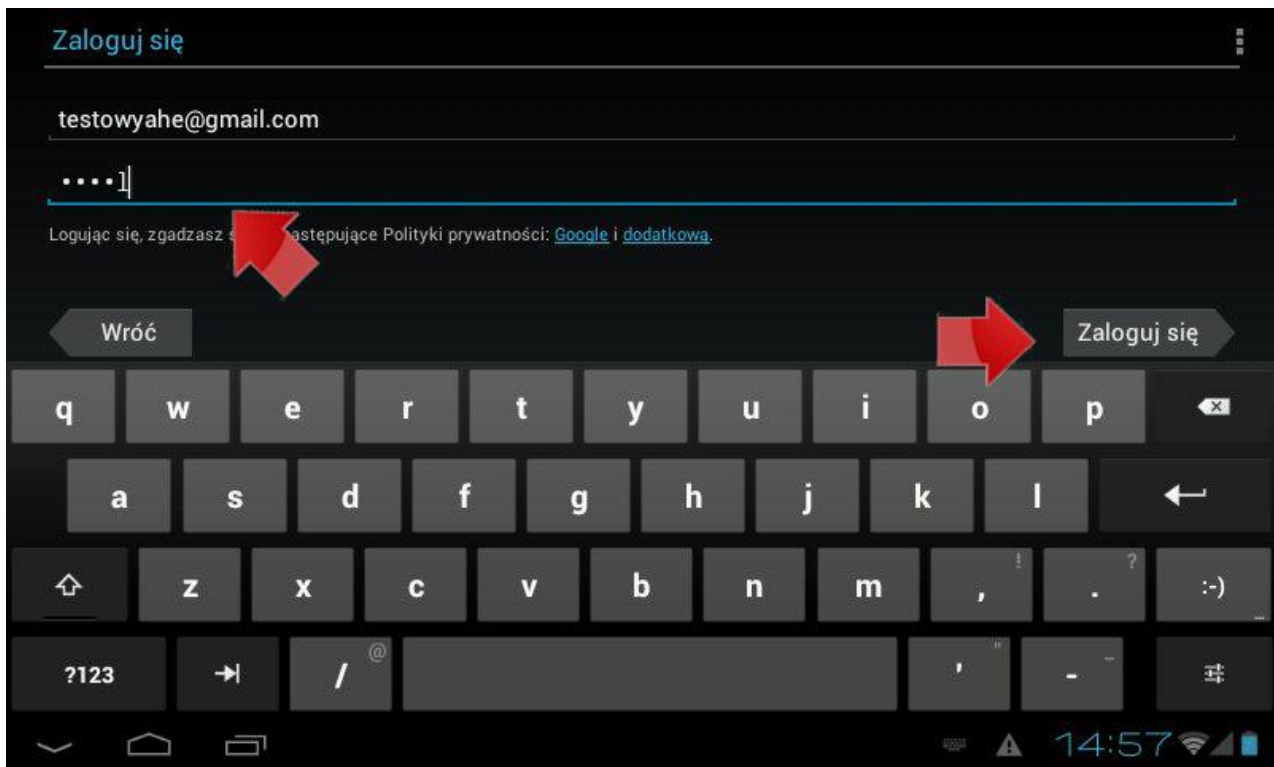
Zaloguj się

testowyahe@gmail.com

••••1

Logując się, zgadzasz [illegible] następujące Polityki prywatności: Google i dodatkowa.

Wróć

Zaloguj się

q w e r t y u i o p

a s d f g h j k l

z x c v b n m , ! . ? :-)

?123 / @ ' " - _

14:57